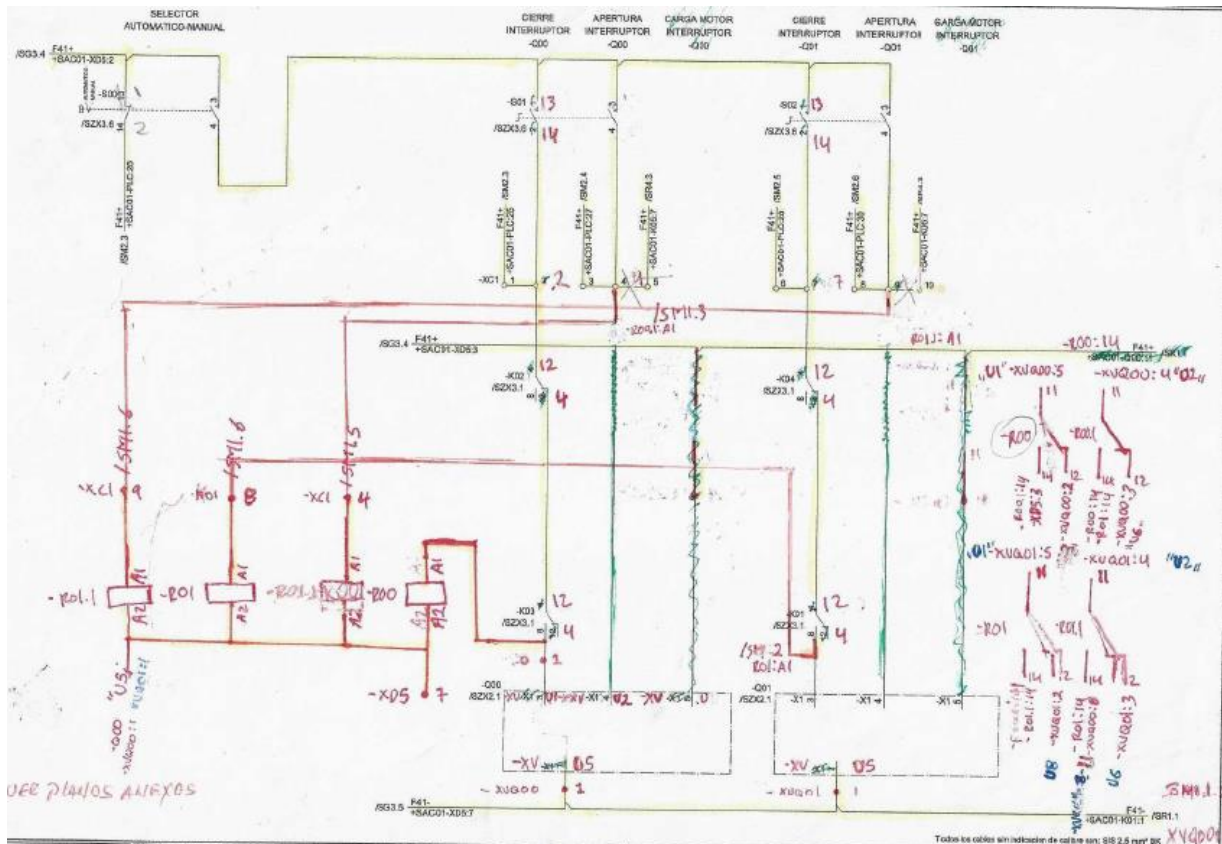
SELECTOR AUTOMATICO-MANUAL

CIERRE INTERRUPTOR -Q00

APERTURA INTERRUPTOR -Q00

CARGA MOTOR INTERRUPTOR -Q00

CIERRE INTERRUPTOR -Q01

APERTURA INTERRUPTOR -Q01

CARGA MOTOR INTERRUPTOR -Q01

/SG3.4 F41+ +SAC01-XD5:2

-S00 1 2

/SZX3.6

F41+ +SAC01-PLC:26

/SM2.3

-S01 13 14

/SZX3.6

-S02 13 14

/SZX3.6

/SM2.3 F41+ +SAC01-PLC:25

/SM2.4 F41+ +SAC01-PLC:27

/SM4.3 F41+ +SAC01-K05:7

/SM2.5 F41+ +SAC01-PLC:28

/SM2.6 F41+ +SAC01-PLC:30

/SM4.3 F41+ +SAC01-K06:7

-XC1 1 2 3 4 5 6 7 8 9 10

/SM1.3

-R001:A1

R01:A1

/SG3.4 F41+ +SAC01-XD5:3

-R00:14

F41+ +SAC01-K01:1 /SK1.1

-K02 12 4

/SZX3.1

-K04 12 4

/SZX3.1

"U1" -XUQ00:5

-XUQ00:4 "U2"

-R00

-R01

-R01:14 -XD5:3

-XUQ00:2

-R01:14

-XUQ00:3 "U6"

"U1" -XUQ01:5

-XUQ01:4 "U2"

-R01

-R01

-XUQ01:2

-R01:14 -XUQ00:8

-XUQ01:3

U8

U6

/SM1.6

/SM1.6

/SM1.5

-XC1 9

-R01 8

-XC1 4

A1 A2

-R01.1

-R01

-R01.1

-R00

-K03 12 4

/SZX3.1

-K01 12 4

/SZX3.1

/SM1.2

R01:A1

-0 1

-XD5 7

"U5" -XUQ01:1

-Q00

-XUQ00:1

-Q00

/SZX2.1

XV U1 X1 U2 XV X3 0

-Q01

/SZX2.1

-X1

-X1

-X1

-XV 05

-XV 05

-XUG00 1

-XUQ01 1

VER PLANOS ANEXOS

/SG3.5 F41- +SAC01-XD5:7

F41- +SAC01-K01:1 /SR1.1

SM1.1

XVQ00

Todos los cables sin indicacion de calibre son: SIS 2.5 mm² BK